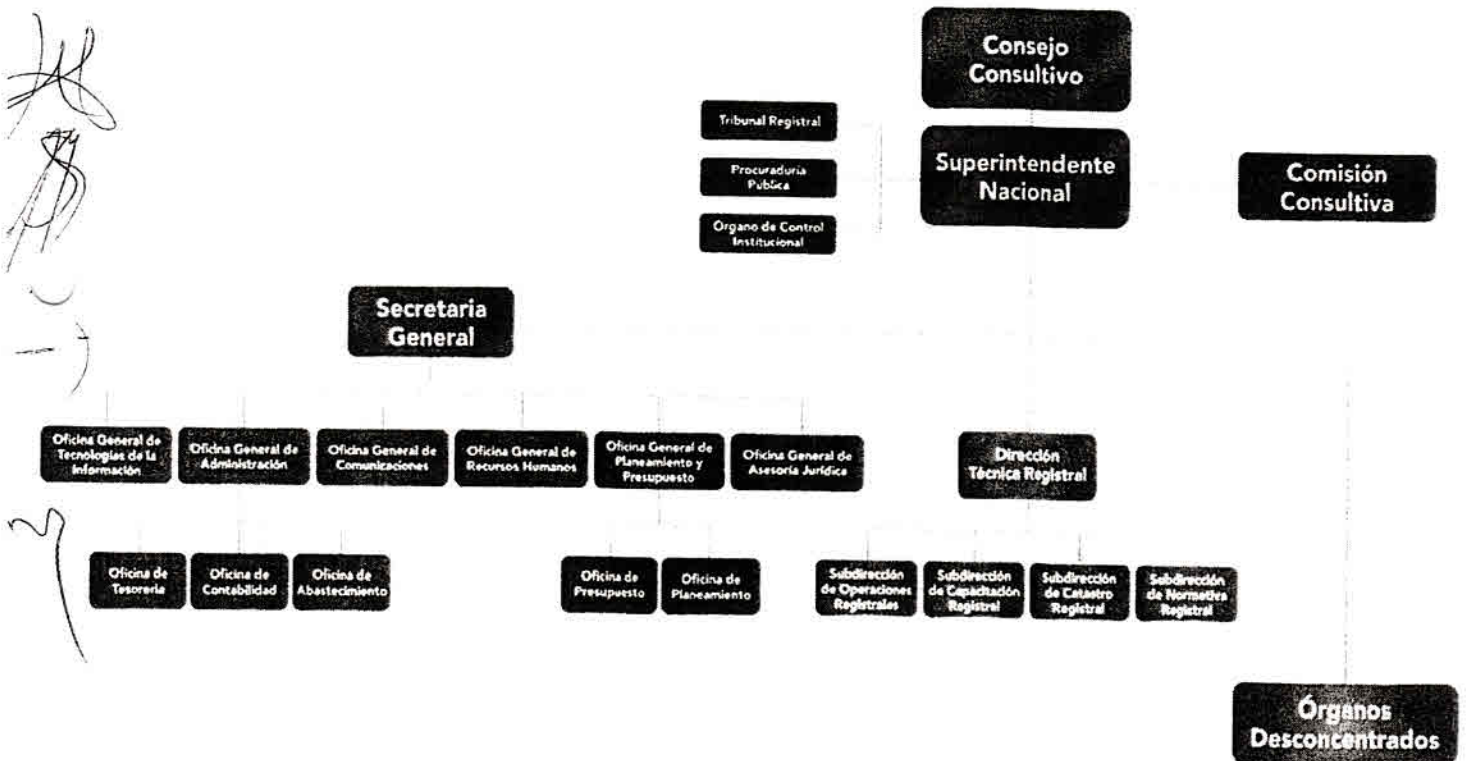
Consejo Consultivo

Tribunal Registral

Procuraduría Pública

Organo de Control Institucional

Superintendente Nacional

Comisión Consultiva

Secretaria General

Oficina General de Tecnologías de la Información

Oficina General de Administración

Oficina General de Comunicaciones

Oficina General de Recursos Humanos

Oficina General de Planeamiento y Presupuesto

Oficina General de Asesoría Jurídica

Dirección Técnica Registral

Oficina de Tesorería

Oficina de Contabilidad

Oficina de Abastecimiento

Oficina de Presupuesto

Oficina de Planeamiento

Subdirección de Operaciones Registrales

Subdirección de Capacitación Registral

Subdirección de Catastro Registral

Subdirección de Normativa Registral

Órganos Desconcentrados